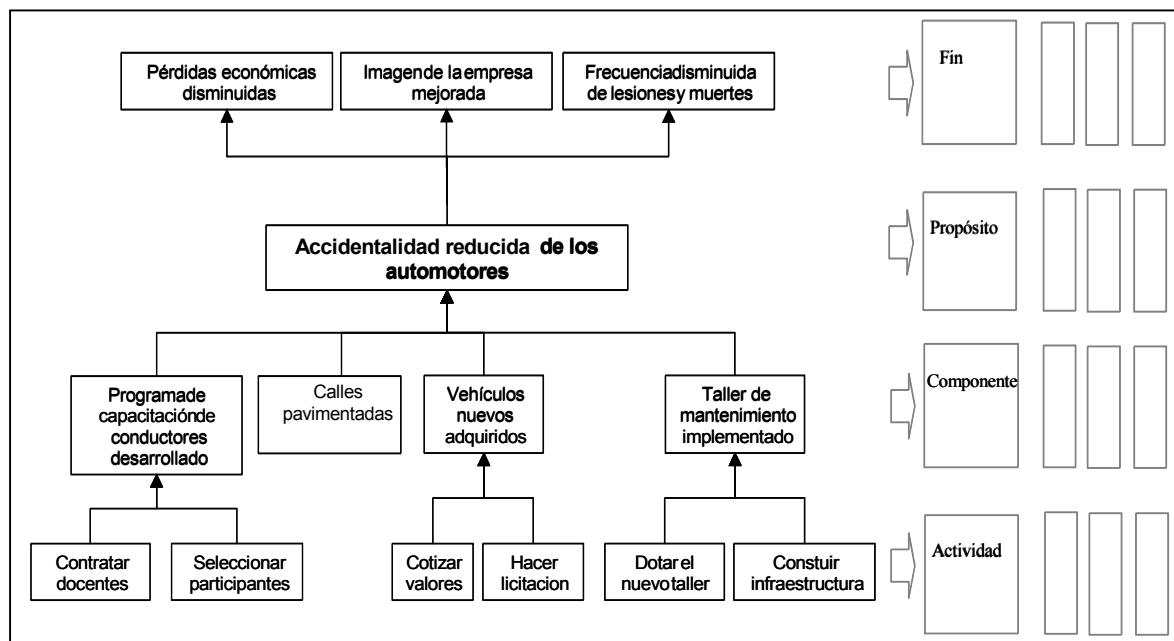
Pérdidas económicas disminuidas

Imagende laempresa mejorada

Frecuenciadisminuida de lesionesy muertes

Accidentalidad reducida de los automotores

Programade capacitaciónde conductores desarrollado

Calles pavimentadas

Vehículos nuevos adquiridos

Taller de mantenimiento implementado

Contratar docentes

Seleccionar participantes

Cotizar valores

Hacer licitacion

Dotarel nuevotaller

Constuir infraestructura

Fin

Propósito

Componente

Actividad